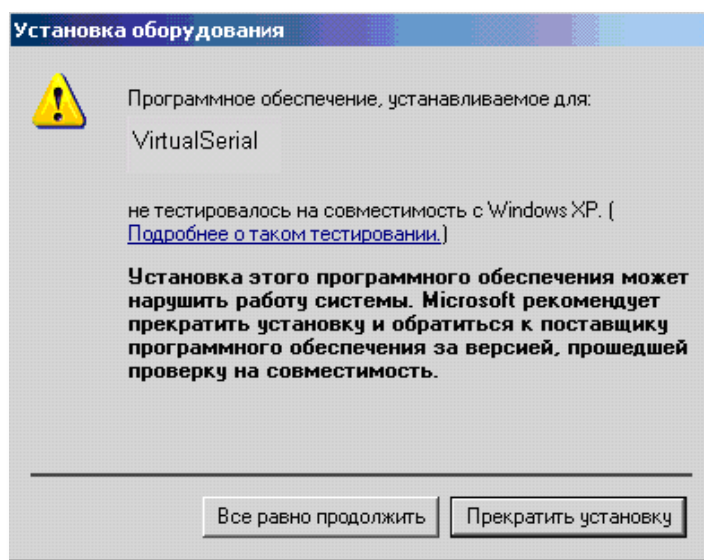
Установка оборудования

Программное обеспечение, устанавливаемое для:

VirtualSerial

не тестировалось на совместимость с Windows XP. ( Подробнее о таком тестировании.)

Установка этого программного обеспечения может нарушить работу системы. Microsoft рекомендует прекратить установку и обратиться к поставщику программного обеспечения за версией, прошедшей проверку на совместимость.

Все равно продолжить

Прекратить установку